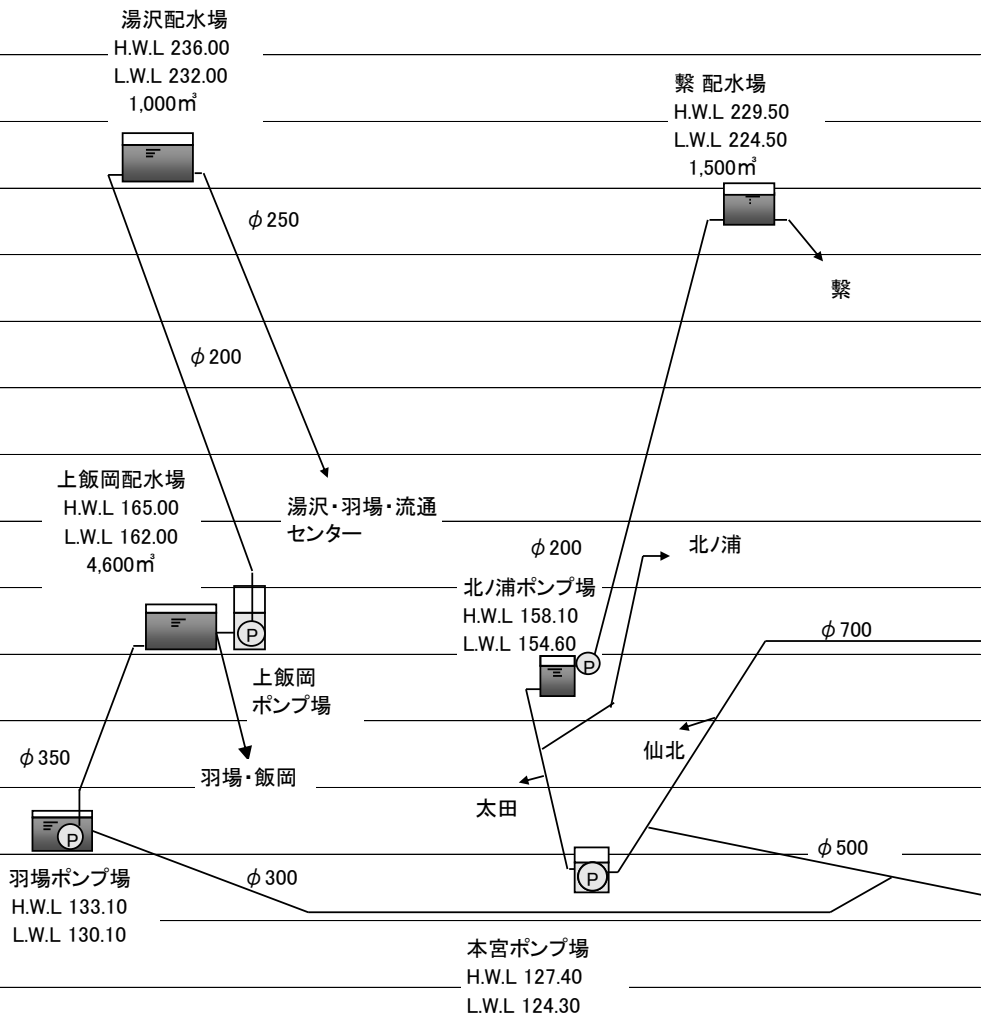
湯沢配水場
H.W.L 236.00
L.W.L 232.00
1,000㎥

繋 配水場
H.W.L 229.50
L.W.L 224.50
1,500㎥

$\phi$ 250

繋

$\phi$ 200

上飯岡配水場
H.W.L 165.00
L.W.L 162.00
4,600㎥

湯沢・羽場・流通センター

$\phi$ 200

北ノ浦

北ノ浦ポンプ場
H.W.L 158.10
L.W.L 154.60

P

P

$\phi$ 700

上飯岡
ポンプ場

仙北

$\phi$ 350

羽場・飯岡

太田

P

P

$\phi$ 500

羽場ポンプ場
H.W.L 133.10
L.W.L 130.10

$\phi$ 300

本宮ポンプ場
H.W.L 127.40
L.W.L 124.30